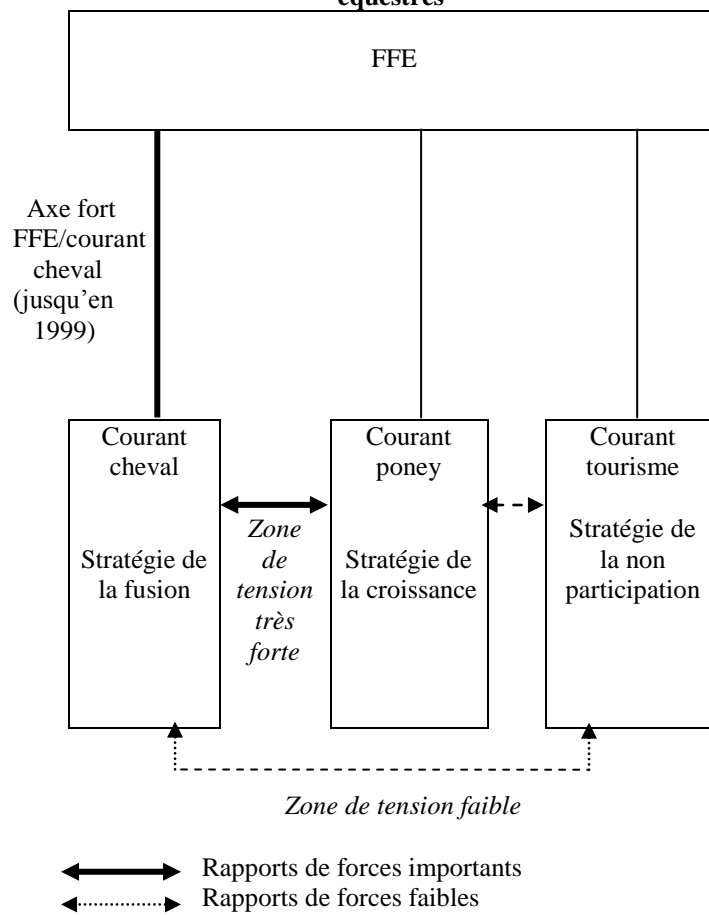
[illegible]équestres

FFE

Axe fort FFE/courant cheval (jusqu'en 1999)

Courant cheval

Stratégie de la fusion

Zone de tension très forte

Courant poney

Stratégie de la croissance

Courant tourisme

Stratégie de la non participation

Zone de tension faible

Rapports de forces importants
Rapports de forces faibles